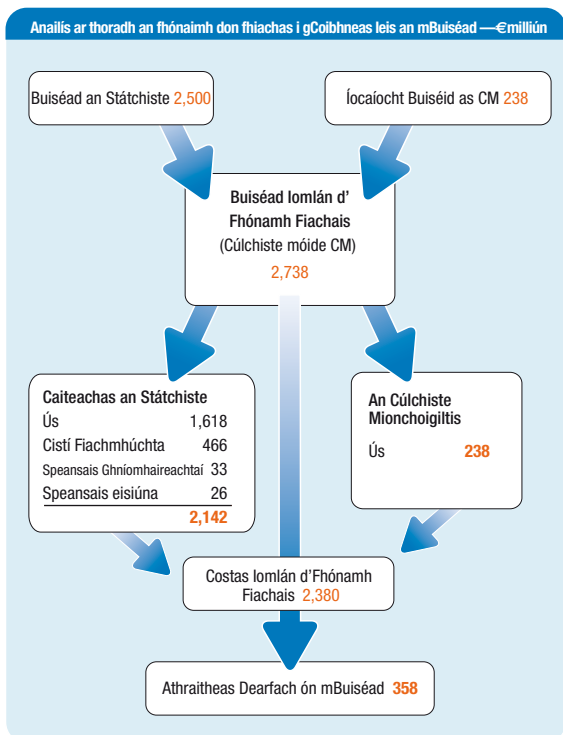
Anailís ar thoradh an fhónaimh don fhiachas i gCoibhneas leis an mBuiséad —€milliún

Buiséad an Státchiste 2,500

Íocaíocht Buiséid as CM 238

Buiséad Iomlán d' Fhónamh Fiachais
(Cúlchiste móide CM)
2,738

Caiteachas an Státchiste

| | |
|---|---|
| Ús | 1,618 |
| Cistí Fiachmhúchta | 466 |
| Speansais Ghníomhaireachtaí | 33 |
| Speansais eisiúna | 26 |
| | 2,142 |

An Cúlchiste Mionchoigiltis
Ús 238

Costas Iomlán d'Fhónamh Fiachais 2,380

Athraitheas Dearfach ón mBuiséad 358